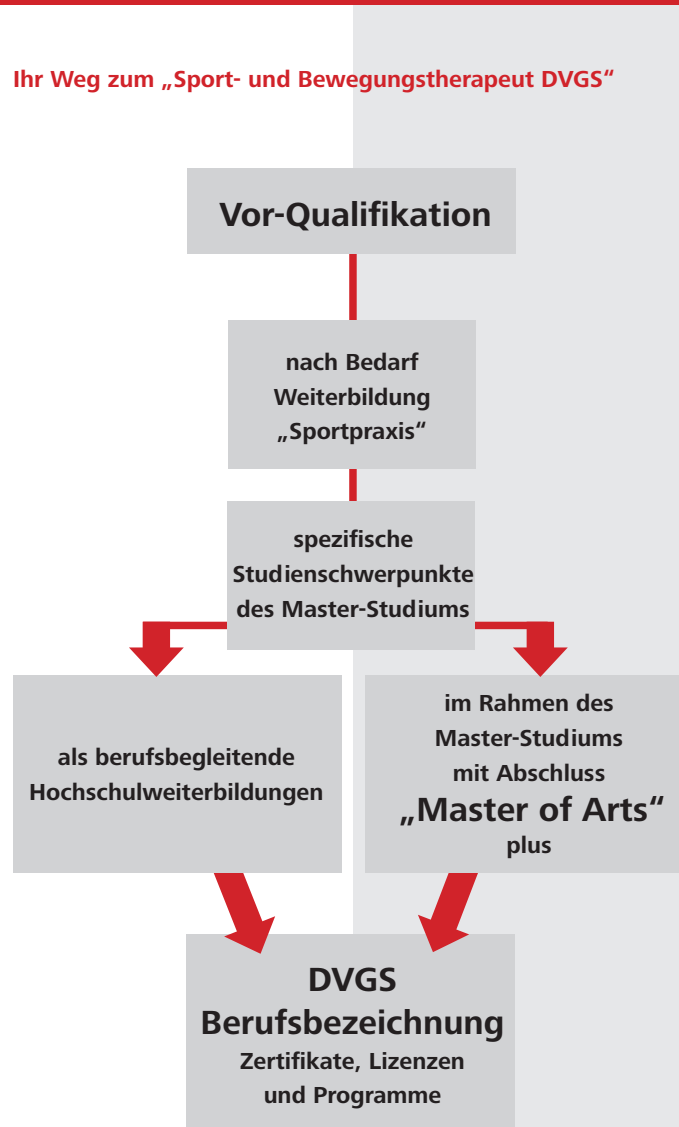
Ihr Weg zum „Sport- und Bewegungstherapeut DVGS“

Vor-Qualifikation

nach Bedarf
Weiterbildung
„Sportpraxis“

spezifische
Studienschwerpunkte
des Master-Studiums

als berufsbegleitende
Hochschulweiterbildungen

im Rahmen des
Master-Studiums
mit Abschluss
„Master of Arts“
plus

DVGS
Berufsbezeichnung
Zertifikate, Lizenzen
und Programme